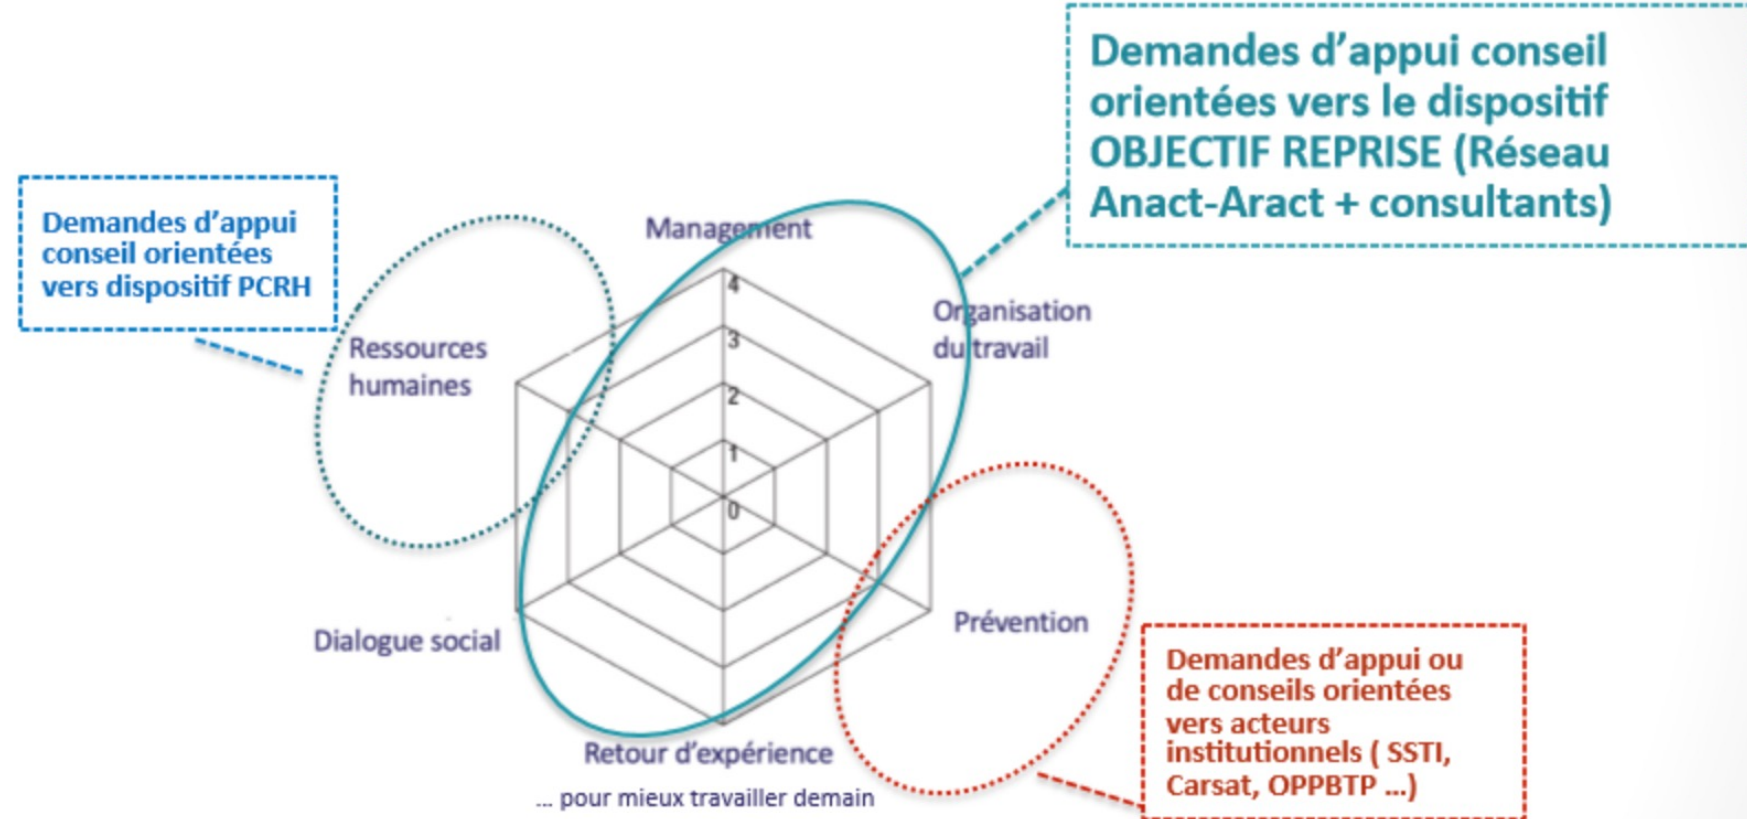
Demandes d'appui conseil orientées vers le dispositif OBJECTIF REPRISE (Réseau Anact-Aract + consultants)

Demandes d'appui conseil orientées vers dispositif PCRH

Management

4
3
2
1
0

Organisation du travail

Ressources humaines

Dialogue social

Prévention

Retour d'expérience

... pour mieux travailler demain

Demandes d'appui ou de conseils orientées vers acteurs institutionnels ( SSTI, Carsat, OPPBTP ...)